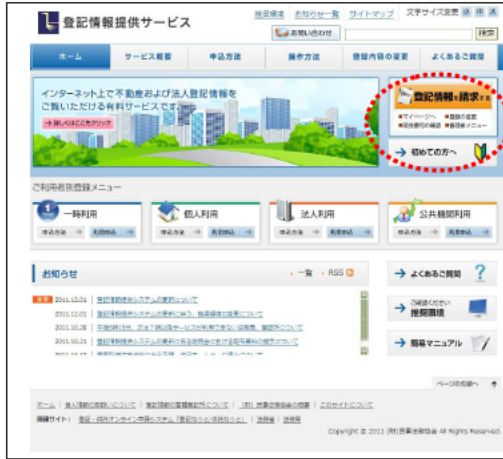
登記情報提供サービス

推奨環境 | お知らせ一覧 | サイトマップ 文字サイズ変更 標 大

お問い合わせ

検索

ホーム | サービス概要 | 申込方法 | 操作方法 | 登録内容の変更 | よくあるご質問

インターネット上で不動産および法人登記情報をご覧いただける有料サービスです。

→ 詳しくはここをクリック

登記情報を請求する

■マイページ ■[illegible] ■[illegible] ■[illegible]

→ 初めての方へ

ご利用者別登録メニュー

一時利用
申込方法 → 利用申込 →

個人利用
申込方法 → 利用申込 →

法人利用
申込方法 → 利用申込 →

公共機関利用
申込方法 → 利用申込 →

お知らせ

一覧 RSS

2011.12.01 登記情報提供システムの更新について

2011.12.01 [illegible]

2011.10.28 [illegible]

2011.10.21 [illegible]

→ よくあるご質問

→ ご確認ください 推奨環境

→ 簡易マニュアル

ページの先頭へ

ホーム | 個人情報の取扱いについて | 登記情報の著作権について | (財)民事法務協会の概要 | このサイトについて

関連サイト: 登記・供託オンライン申請システム「登記ねっと 供託ねっと」 | 法務省 | 法務局

Copyright © 2011 (財)民事法務協会 All Rights Reserved.